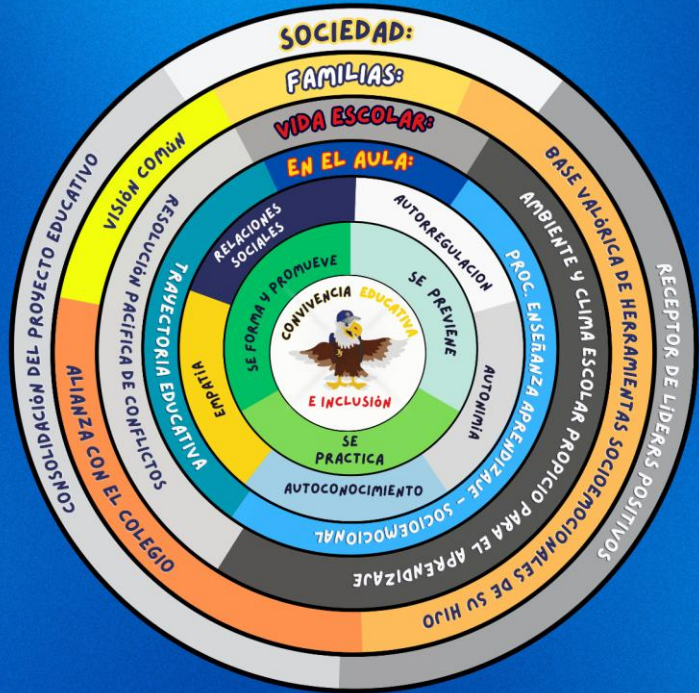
SOCIEDAD:

FAMILIAS:

VIDA ESCOLAR:

EN EL AULA:

CONVIVENCIA EDUCATIVA E INCLUSIÓN

SE FORMA Y PROMUEVE

SE PREVIENE

SE PRACTICA

RELACIONES SOCIALES

AUTORREGULACIÓN

AUTONIMÍA

AUTOCONOCIMIENTO

EMPATÍA

TRAYECTORIA EDUCATIVA

PROC. ENSEÑANZA APRENDIZAJE - SOCIOEMOCIONAL

RESOLUCIÓN PACÍFICA DE CONFLICTOS

AMBIENTE Y CLIMA ESCOLAR PROPICIO PARA EL APRENDIZAJE

VISIÓN COMÚN

ALIANZA CON EL COLEGIO

BASE VALÓRICA DE HERRAMIENTAS SOCIOEMOCIONALES DE SU HIJO

CONSOLIDACIÓN DEL PROYECTO EDUCATIVO

RECEPTOR DE LÍDERS POSITIVOS